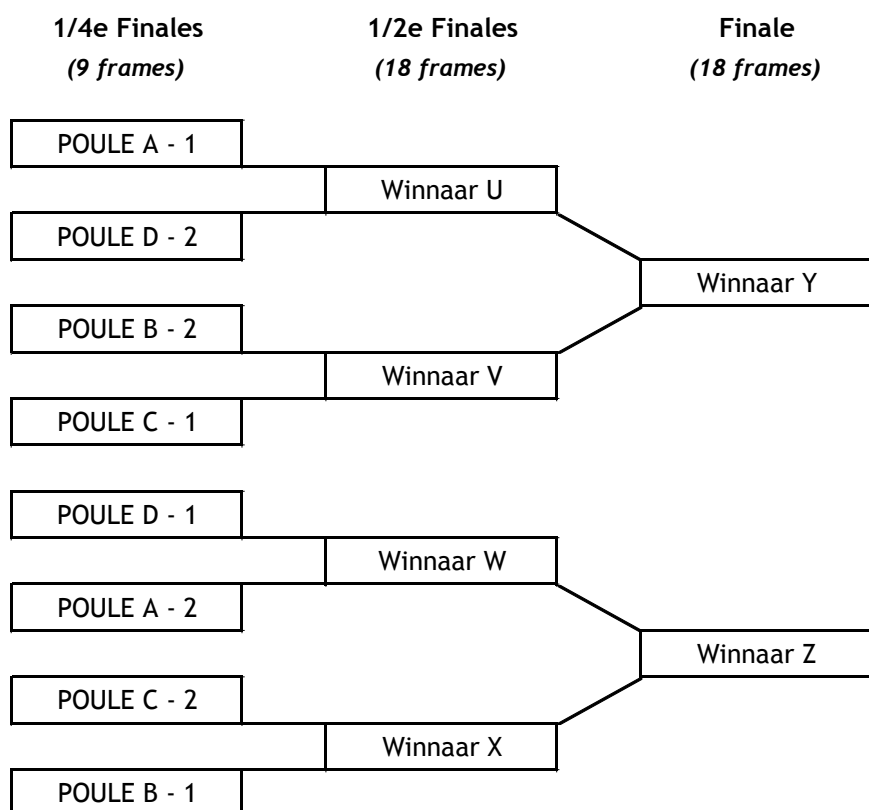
1/4e Finales
*(9 frames)*

1/2e Finales
*(18 frames)*

Finale
*(18 frames)*

POULE A - 1

Winnaar U

POULE D - 2

Winnaar Y

POULE B - 2

Winnaar V

POULE C - 1

POULE D - 1

Winnaar W

POULE A - 2

Winnaar Z

POULE C - 2

Winnaar X

POULE B - 1